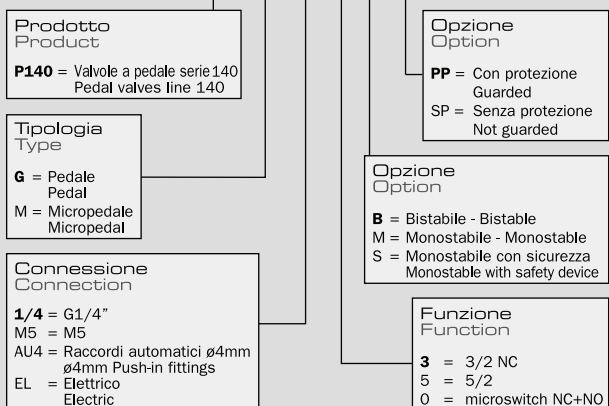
Prodotto
Product

**P140** = Valvole a pedale serie 140
Pedal valves line 140

Tipologia
Type

**G** = Pedale
Pedal
M = Micropedale
Micropedal

Connessione
Connection

**1/4** = G1/4"
M5 = M5
AU4 = Raccordi automatici ø4mm
ø4mm Push-in fittings
EL = Elettrico
Electric

Opzione
Option

**PP** = Con protezione
Guarded
SP = Senza protezione
Not guarded

Opzione
Option

**B** = Bistabile - Bistable
M = Monostabile - Monostable
S = Monostabile con sicurezza
Monostable with safety device

Funzione
Function

**3** = 3/2 NC
5 = 5/2
0 = microswitch NC+NO